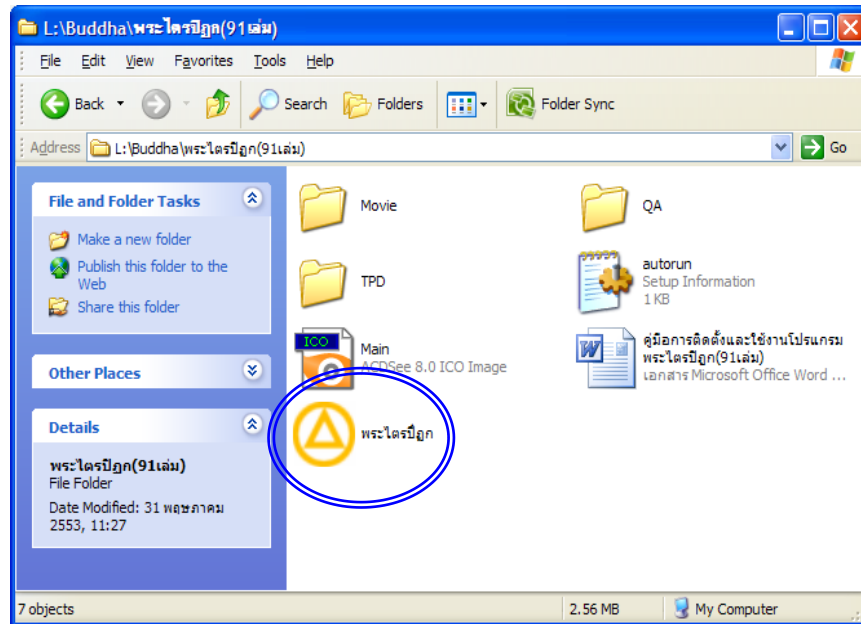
L:\Buddha\พระไตรปิฎก(91เล่ม)

File Edit View Favorites Tools Help

Back Search Folders Folder Sync

Address L:\Buddha\พระไตรปิฎก(91เล่ม) Go

File and Folder Tasks

Make a new folder

Publish this folder to the Web

Share this folder

Other Places

Details

พระไตรปิฎก(91เล่ม)
File Folder

Date Modified: 31 พฤษภาคม 2553, 11:27

Movie

QA

TPD

autorun
Setup Information
1 KB

ICO

Main
ACDSee 8.0 ICO Image

คู่มือการติดตั้งและใช้งานโปรแกรม พระไตรปิฎก(91เล่ม)
เอกสาร Microsoft Office Word ...

พระไตรปิฎก

7 objects

2.56 MB

My Computer